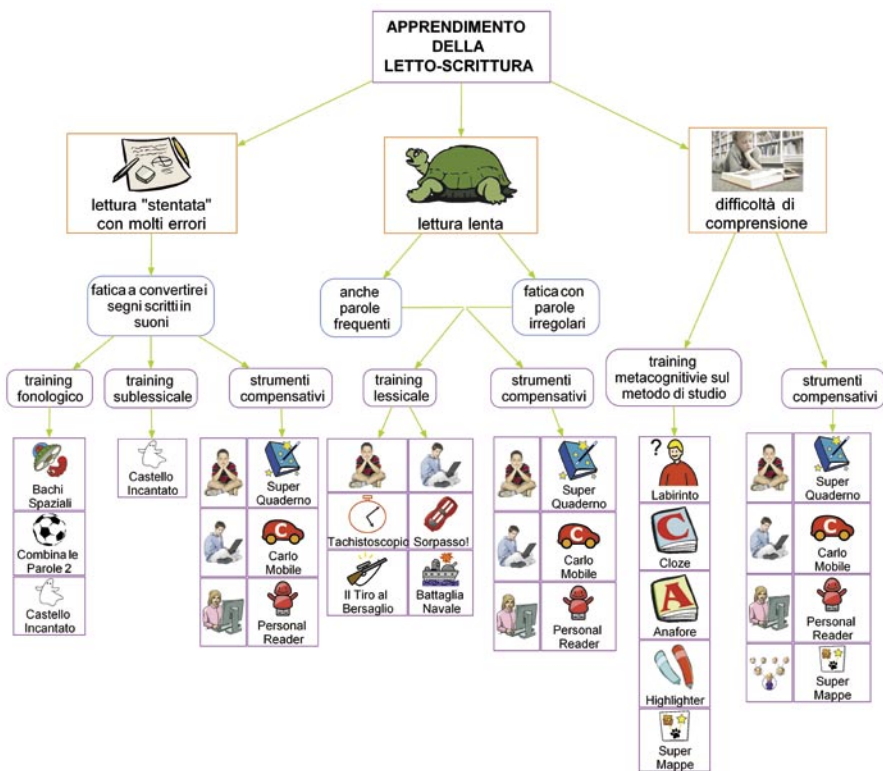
APPRENDIMENTO DELLA LETTO-SCRITTURA

lettura "stentata" con molti errori

lettura lenta

difficoltà di comprensione

fatica a convertire i segni scritti in suoni

anche parole frequenti

fatica con parole irregolari

training fonologico

training sublessicale

strumenti compensativi

training lessicale

strumenti compensativi

training metacognitivie sul metodo di studio

strumenti compensativi

Bachi Spaziali

Combina le Parole 2

Castello Incantato

Castello Incantato

Super Quaderno

Carlo Mobile

Personal Reader

Tachistoscopio

Sorpasso!

Il Tiro al Bersaglio

Battaglia Navale

Super Quaderno

Carlo Mobile

Personal Reader

Labirinto

Cloze

Anafore

Highlighter

Super Mappe

Super Quaderno

Carlo Mobile

Personal Reader

Super Mappe